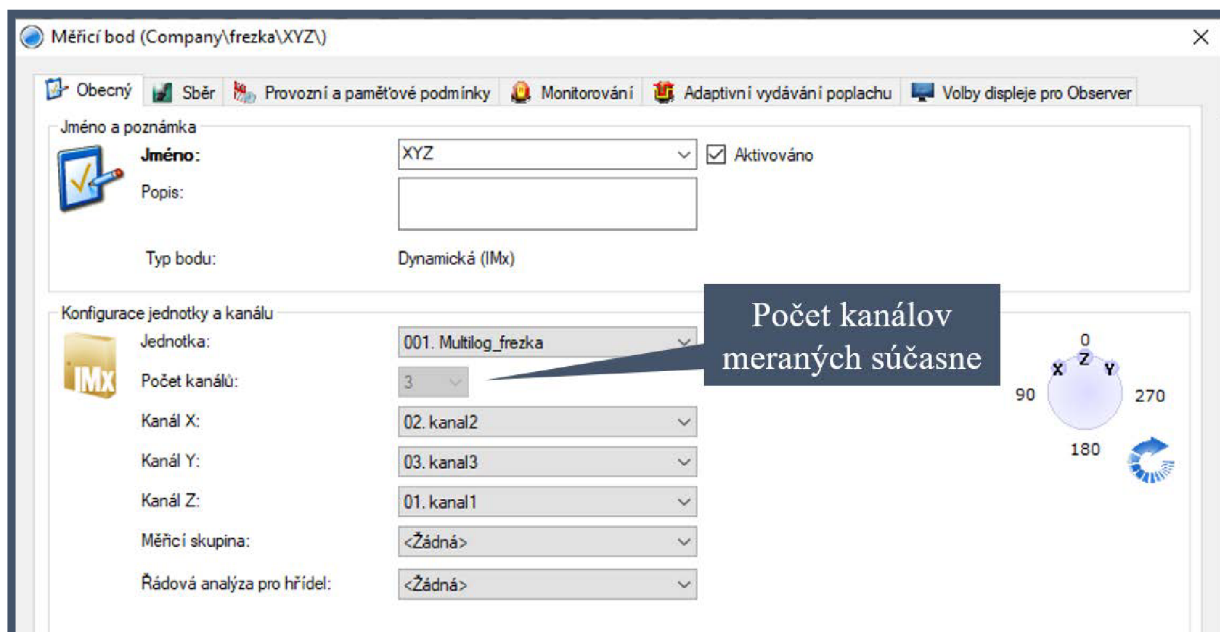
Měřicí bod (Company\frezka\XYZ\)

Obecný | Sběr | Provozní a paměťové podmínky | Monitorování | Adaptivní vydávání poplachu | Volby displeje pro Observer

Jméno a poznámka

Jméno: XYZ

Aktivováno

Popis:

Typ bodu: Dynamická (IMx)

Konfigurace jednotky a kanálu

Jednotka: 001. Multilog_frezka

Počet kanálů: 3

Kanál X: 02. kanal2

Kanál Y: 03. kanal3

Kanál Z: 01. kanal1

Měřicí skupina: <Žádná>

Řádová analýza pro hřídel: <Žádná>

IMx

Počet kanálov meraných súčasne

0
X Z Y
90 270
180